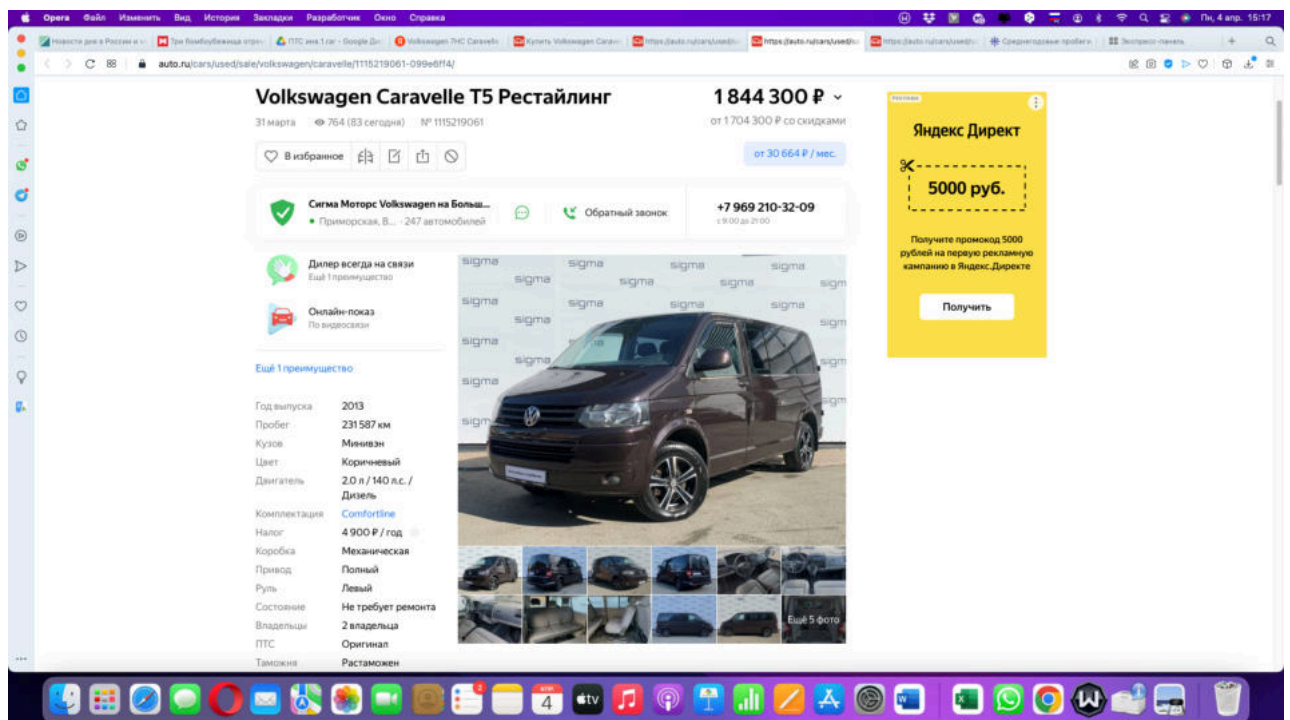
Opera Файл Изменить Вид История Закладки Разработчик Окно Справка

Пн, 4 апр. 15:17

Новости дня в России и | Три бомбоубежища отрем | ПТС авв.1.car - Google До | Volkswagen 7HC Caravelle | Купить Volkswagen Carav | https://auto.ru/cars/used/ | https://auto.ru/cars/used/ | https://auto.ru/cars/used/ | Среднегодовые пробеги | Экспресс-панель

auto.ru/cars/used/sale/volkswagen/caravelle/1115219061-099e6f14/

Volkswagen Caravelle T5 Рестайлинг

1 844 300 ₽

31 марта 764 (83 сегодня) № 1115219061

от 1 704 300 ₽ со скидками

В избранное

от 30 664 ₽ / мес.

Сигма Моторс Volkswagen на Больш...
Приморская, В... · 247 автомобилей

Обратный звонок

+7 969 210-32-09
с 9:00 до 21:00

Дилер всегда на связи
Ещё 1 преимущество

Онлайн-показ
По видеосвязи

Ещё 1 преимущество

| | |
|---|---|
| Год выпуска | 2013 |
| Пробег | 231 587 км |
| Кузов | Минивэн |
| Цвет | Коричневый |
| Двигатель | 2.0 л / 140 л.с. / Дизель |
| Комплектация | Comfortline |
| Налог | 4 900 ₽ / год |
| Коробка | Механическая |
| Привод | Полный |
| Руль | Левый |
| Состояние | Не требует ремонта |
| Владельцы | 2 владельца |
| ПТС | Оригинал |
| Таможня | Растаможен |

sigma

Ещё 5 фото

Реклама

Яндекс Директ

5000 руб.

Получите промокод 5000 рублей на первую рекламную кампанию в Яндекс.Директе

Получить